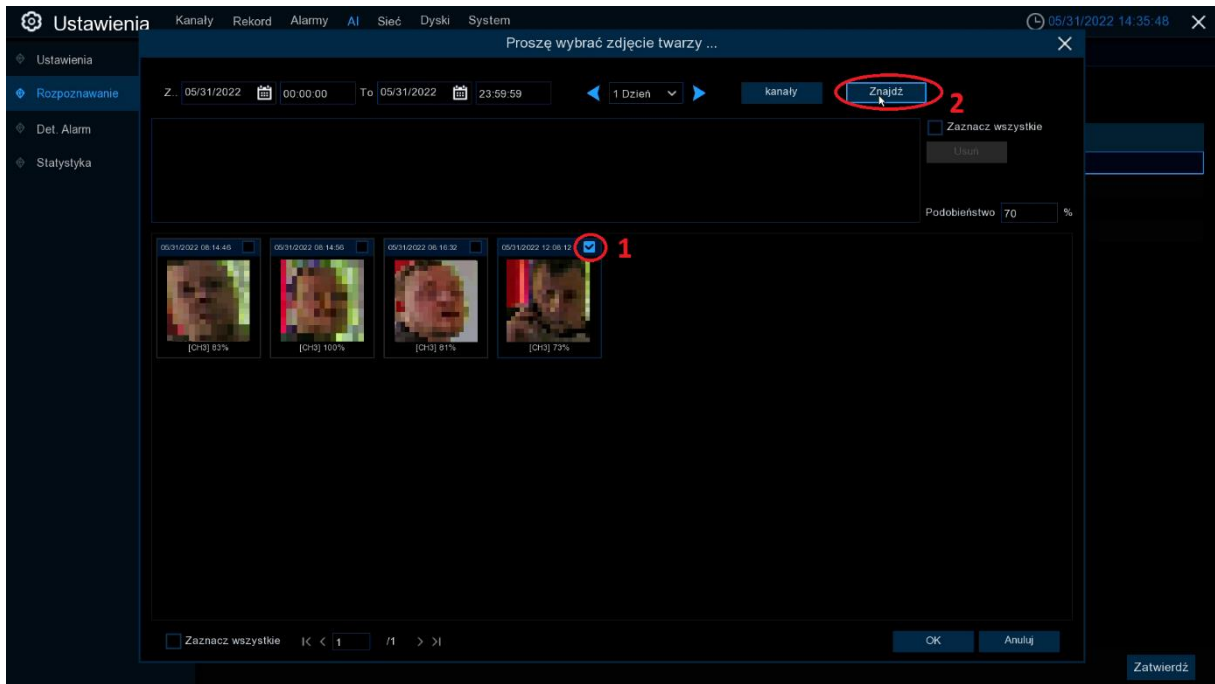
Ustawienia Kanały Rekord Alarmy AI Sieć Dyski System 05/31/2022 14:35:48

Ustawienia
Rozpoznawanie
Det. Alarm
Statystyka

Proszę wybrać zdjęcie twarzy ...

Z.. 05/31/2022 00:00:00 To 05/31/2022 23:59:59 1 Dzień kanały Znajdź 2

Zaznacz wszystkie
Usuń

Podobieństwo 70 %

05/31/2022 08:14:46 [CH3] 83%
05/31/2022 08:14:56 [CH3] 100%
05/31/2022 08:16:32 [CH3] 81%
05/31/2022 12:08:12 [CH3] 73%
1

Zaznacz wszystkie 1 /1
OK Anuluj

Zatwierdź